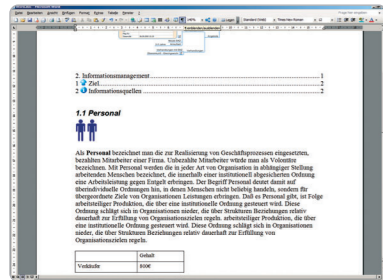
Datei Bearbeiten Ansicht Einfügen Format Extras Tabelle Fenster ?

2. Informationsmanagement ........................................................................................................ 1
2 Ziel.......................................................................................................................................... 2
2 Informationsquellen ................................................................................................................ 2

1.1 Personal

Als Personal bezeichnet man die zur Realisierung von Geschäftsprozessen eingesetzten, bezahlten Mitarbeiter einer Firma. Unbezahlte Mitarbeiter würde man als Volontäre bezeichnen. Mit Personal werden die in jeder Art von Organisation in abhängiger Stellung arbeitenden Menschen bezeichnet, die innerhalb einer institutionell abgesicherten Ordnung eine Arbeitsleistung gegen Entgelt erbringen. Der Begriff Personal deutet damit auf überindividuelle Ordnungen hin, in denen Menschen nicht beliebig handeln, sondern für übergeordnete Ziele von Organisationen Leistungen erbringen. Daß es Personal gibt, ist Folge arbeitsteiliger Produktion, die über eine institutionelle Ordnung gesteuert wird. Diese Ordnung schlägt sich in Organisationen nieder, die über Strukturen Beziehungen relativ dauerhaft zur Erfüllung von Organisationszielen regeln. arbeitsteiliger Produktion, die über eine institutionelle Ordnung gesteuert wird. Diese Ordnung schlägt sich in Organisationen nieder, die über Strukturen Beziehungen relativ dauerhaft zur Erfüllung von Organisationszielen regeln.

| | Gehalt |
|---|---|
| Verkäufer | 800€ |